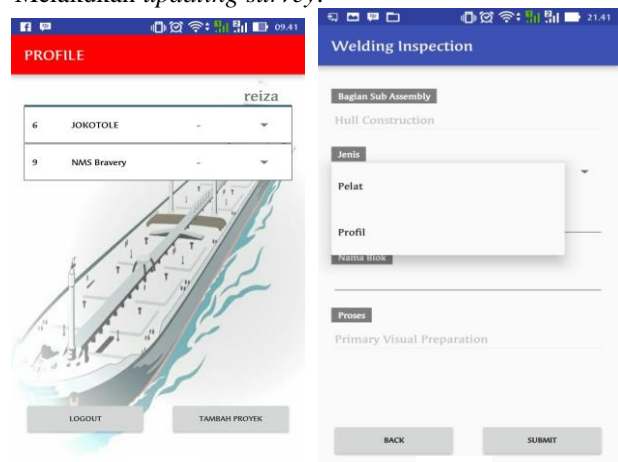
Melakukan *updating survey.*

09.41

PROFILE

reiza

6 JOKOTOLE -

9 NMS Bravery -

LOGOUT

TAMBAH PROYEK

21.41

Welding Inspection

Bagian Sub Assembly

Hull Construction

Jenis

Pelat

Profil

Nama Blok

Proses

Primary Visual Preparation

BACK

SUBMIT